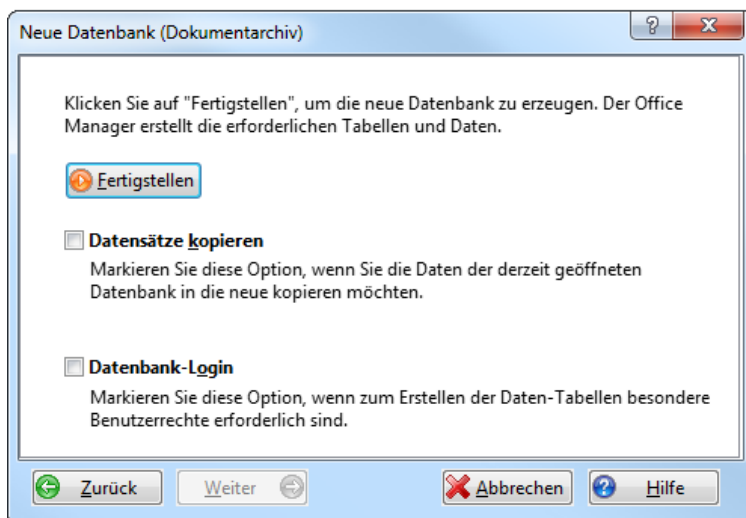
Neue Datenbank (Dokumentarchiv)

?

x

Klicken Sie auf "Fertigstellen", um die neue Datenbank zu erzeugen. Der Office Manager erstellt die erforderlichen Tabellen und Daten.

Fertigstellen

Datensätze kopieren

Markieren Sie diese Option, wenn Sie die Daten der derzeit geöffneten Datenbank in die neue kopieren möchten.

Datenbank-Login

Markieren Sie diese Option, wenn zum Erstellen der Daten-Tabellen besondere Benutzerrechte erforderlich sind.

Zurück

Weiter

Abbrechen

Hilfe